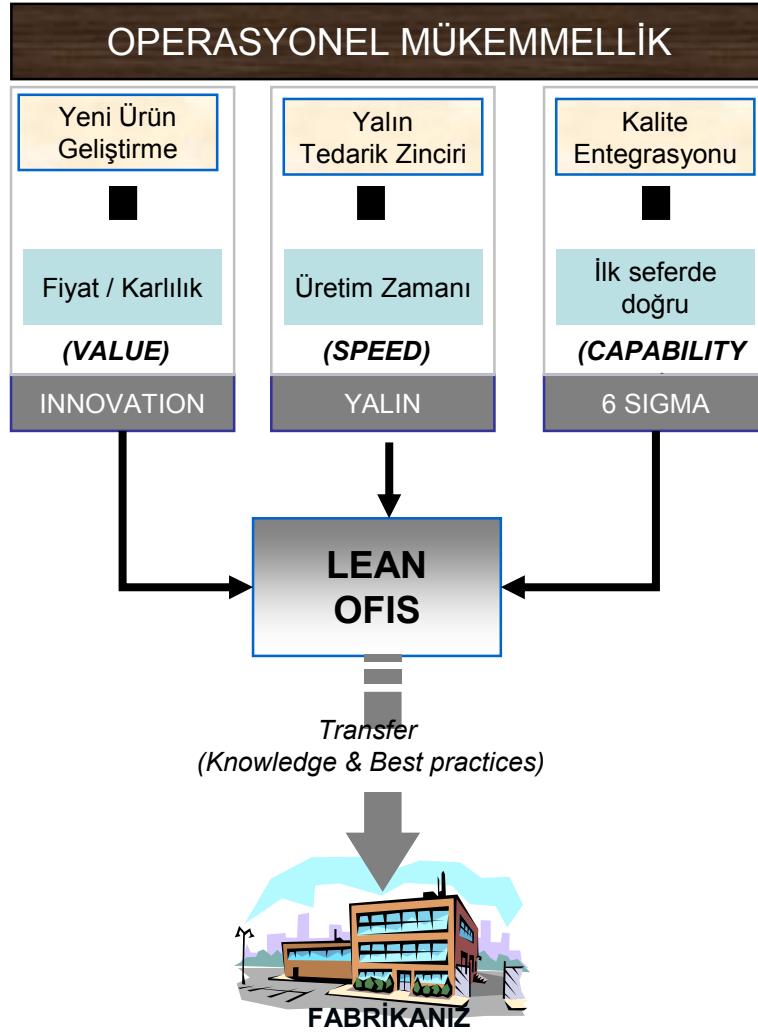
OPERASYONEL MÜKEMMELLİK

Yeni Ürün Geliştirme

Fiyat / Karlılık

(VALUE)

INNOVATION

Yalın Tedarik Zinciri

Üretim Zamanı

(SPEED)

YALIN

Kalite Entegrasyonu

İlk seferde doğru

(CAPABILITY

6 SIGMA

LEAN OFIS

Transfer
(Knowledge & Best practices)

FABRİKANIZ